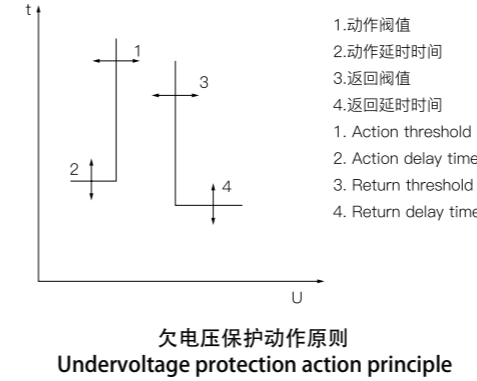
t

1

3

2

4

U

1.动作阈值
2.动作延时时间
3.返回阈值
4.返回延时时间
1. Action threshold
2. Action delay time
3. Return threshold
4. Return delay time

欠电压保护动作原则
Undervoltage protection action principle